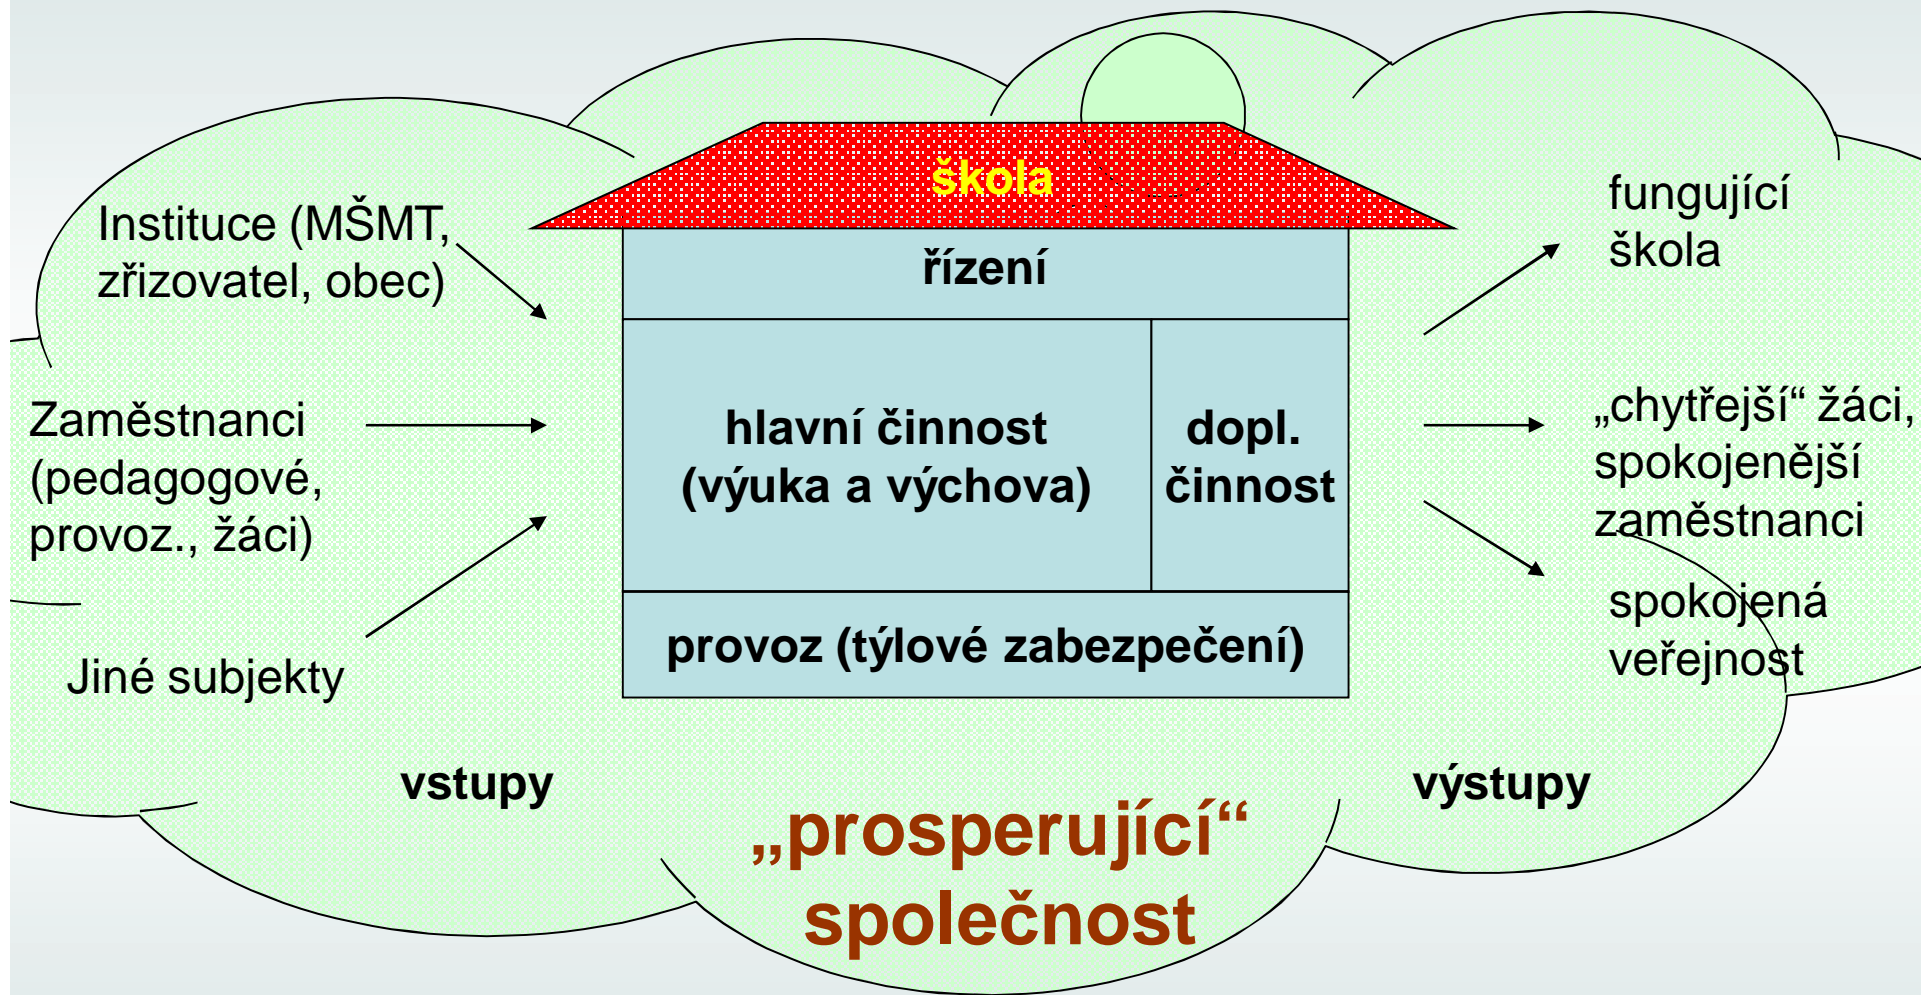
Instituce (MŠMT, zřizovatel, obec)

Zaměstnanci (pedagogové, provoz., žáci)

Jiné subjekty

vstupy

škola

řízení

hlavní činnost (výuka a výchova)

dopl. činnost

provoz (týlové zabezpečení)

fungující škola

„chytřejší“ žáci, spokojenější zaměstnanci

spokojená veřejnost

výstupy

„prosperující“ společnost